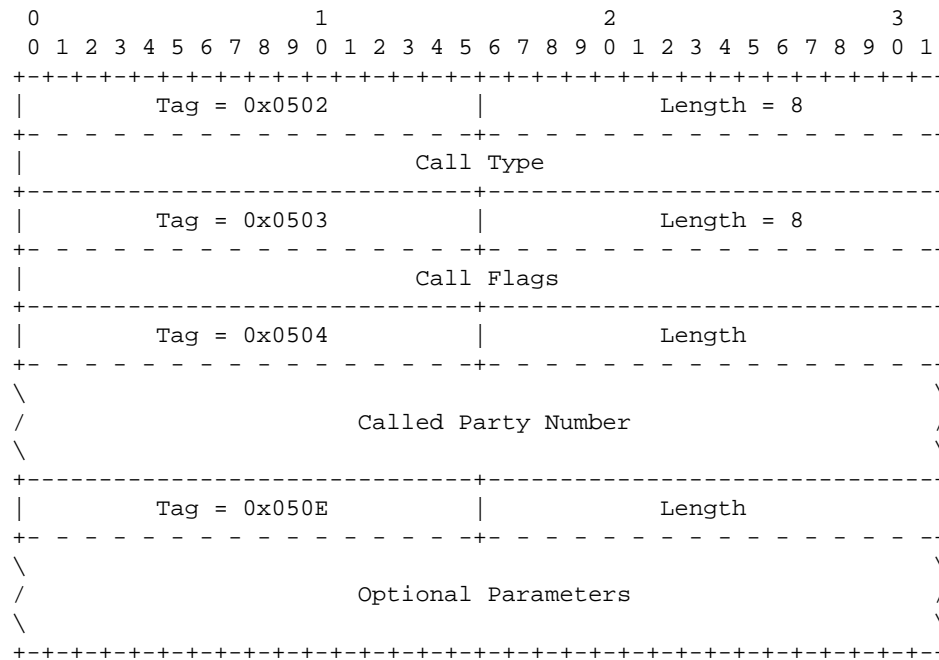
```
 0                   1                   2                   3
 0 1 2 3 4 5 6 7 8 9 0 1 2 3 4 5 6 7 8 9 0 1 2 3 4 5 6 7 8 9 0 1
+-+-+-+-+-+-+-+-+-+-+-+-+-+-+-+-+-+-+-+-+-+-+-+-+-+-+-+-+-+-+-+-
|        Tag = 0x0502           |           Length = 8
+- - - - - - - - - - - - - - - -+- - - - - - - - - - - - - - - -
|                           Call Type
+---------------------------------------------------------------
|        Tag = 0x0503           |           Length = 8
+- - - - - - - - - - - - - - - -+- - - - - - - - - - - - - - - -
|                           Call Flags
+---------------------------------------------------------------
|        Tag = 0x0504           |           Length
+- - - - - - - - - - - - - - - -+- - - - - - - - - - - - - - - -
\
/                     Called Party Number
\
+---------------------------------------------------------------
|        Tag = 0x050E           |           Length
+- - - - - - - - - - - - - - - -+- - - - - - - - - - - - - - - -
\
/                     Optional Parameters
\
+-+-+-+-+-+-+-+-+-+-+-+-+-+-+-+-+-+-+-+-+-+-+-+-+-+-+-+-+-+-+-+-
```